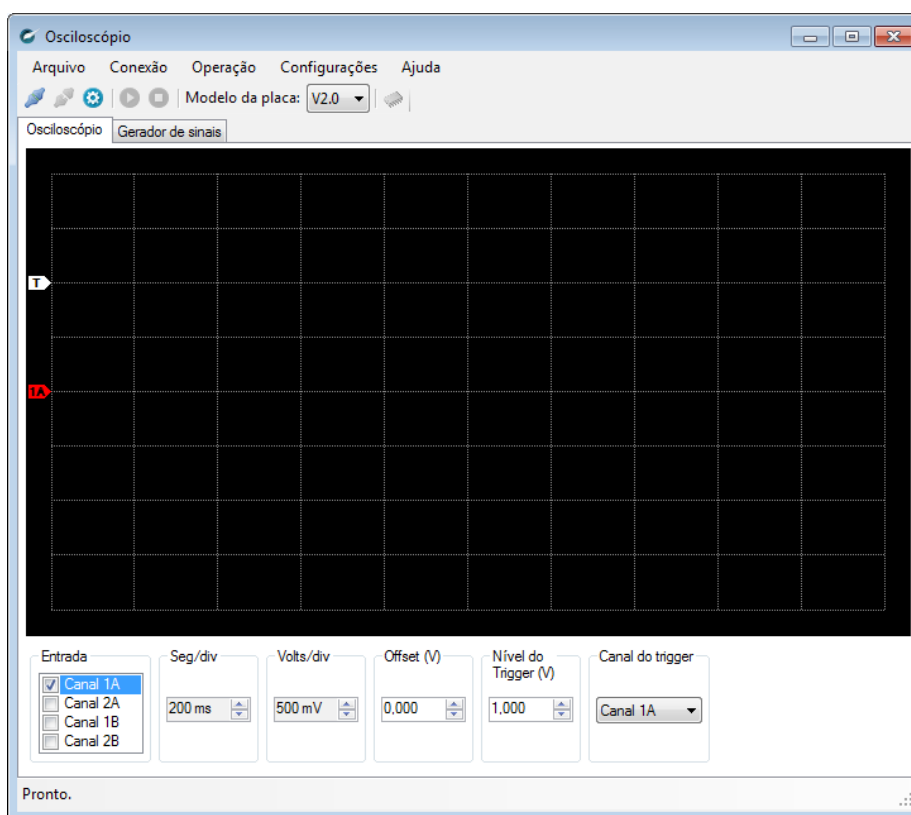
Osciloscópio

Arquivo Conexão Operação Configurações Ajuda

Modelo da placa: V2.0

Osciloscópio Gerador de sinais

T

1A

Entrada
Canal 1A
Canal 2A
Canal 1B
Canal 2B

Seg/div
200 ms

Volts/div
500 mV

Offset (V)
0,000

Nível do Trigger (V)
1,000

Canal do trigger
Canal 1A

Pronto.